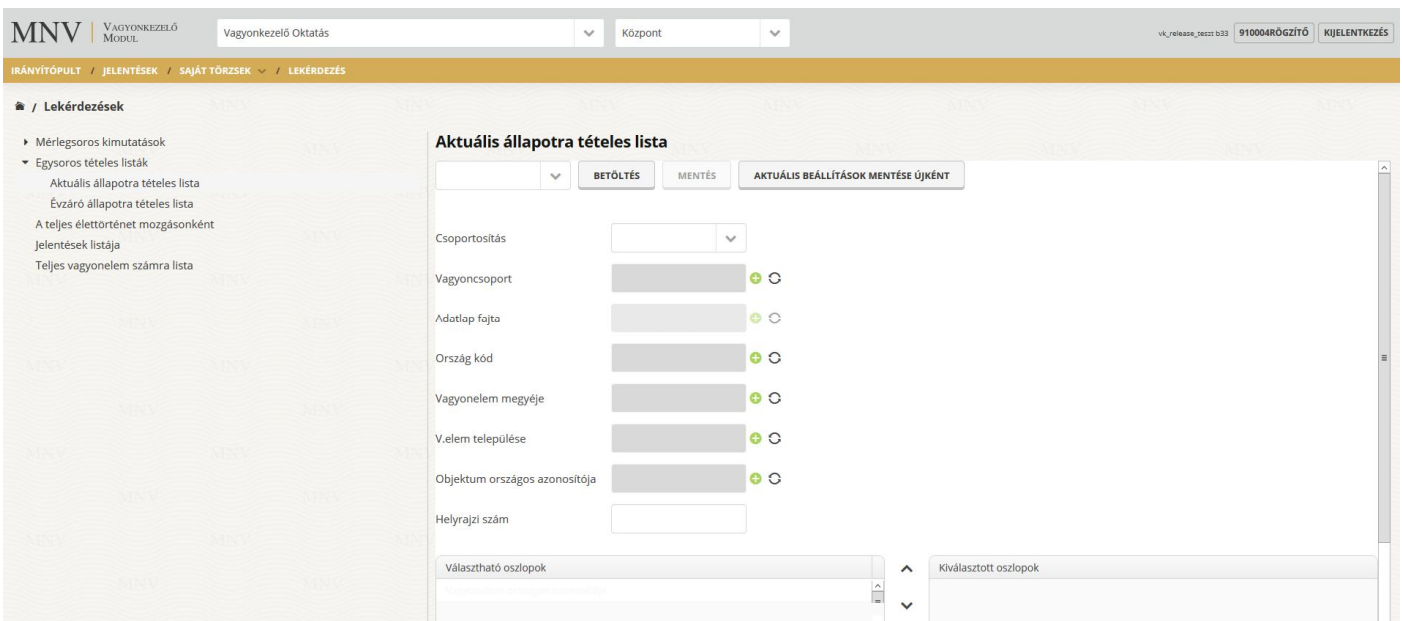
MNV | VAGYONKEZELŐ MODUL

Vagyonkezelő Oktatás

Központ

vk_release_teszt b33 910004RÖGZÍTŐ KIJELENTKEZÉS

IRÁNYÍTÓPULT / JELENTÉSEK / SAJÁT TÖRZSEK / LEKÉRDEZÉS

/ Lekérdezések

Mérlegsoros kimutatások
Egysoros tételes listák
Aktuális állapotra tételes lista
Évzáró állapotra tételes lista
A teljes élettörténet mozgásonként
Jelentések listája
Teljes vagyonelem számra lista

Aktuális állapotra tételes lista

BETÖLTÉS MENTÉS AKTUÁLIS BEÁLLÍTÁSOK MENTÉSE ÚJKÉNT

Csoportosítás

Vagyoncsoport

Adatlap fajta

Ország kód

Vagyonelem megyéje

V.elem települése

Objektum országos azonosítója

Helyrajzi szám

Választható oszlopok

Kiválasztott oszlopok